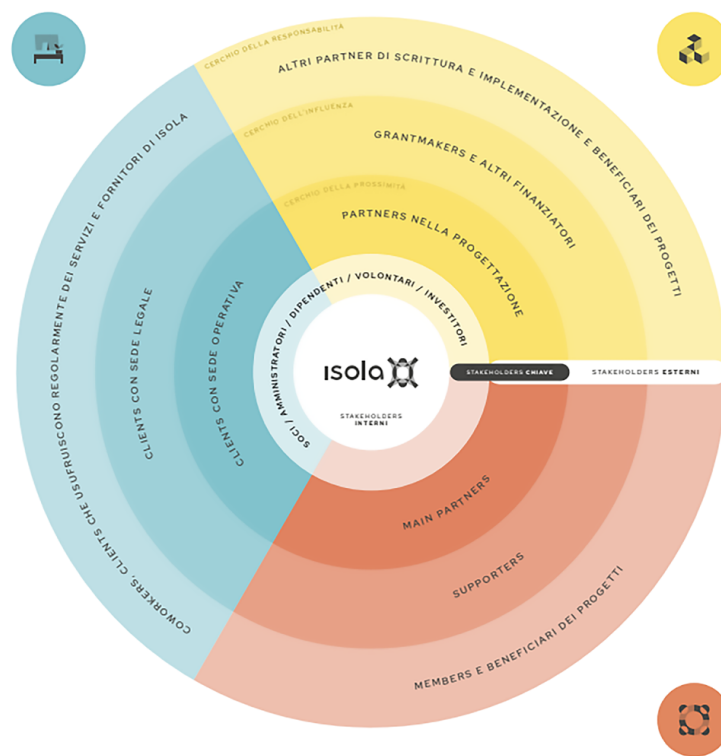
CERCHIO DELLA RESPONSABILITÀ
ALTRI PARTNER DI SCRITTURA E IMPLEMENTAZIONE E BENEFICIARI DEI PROGETTI
CERCHIO DELL'INFLUENZA
GRANTMAKERS E ALTRI FINANZIATORI
CERCHIO DELLA PROSSIMITÀ
PARTNERS NELLA PROGETTAZIONE
SOCI / AMMINISTRATORI / DIPENDENTI / VOLONTARI / INVESTITORI
isola
STAKEHOLDERS INTERNI
STAKEHOLDERS CHIAVE
STAKEHOLDERS ESTERNI
COWORKERS, CLIENTS CHE USUFRUISCONO REGOLARMENTE DEI SERVIZI E FORNITORI DI ISOLA
CLIENTS CON SEDE LEGALE
CLIENTS CON SEDE OPERATIVA
MAIN PARTNERS
SUPPORTERS
MEMBERS E BENEFICIARI DEI PROGETTI